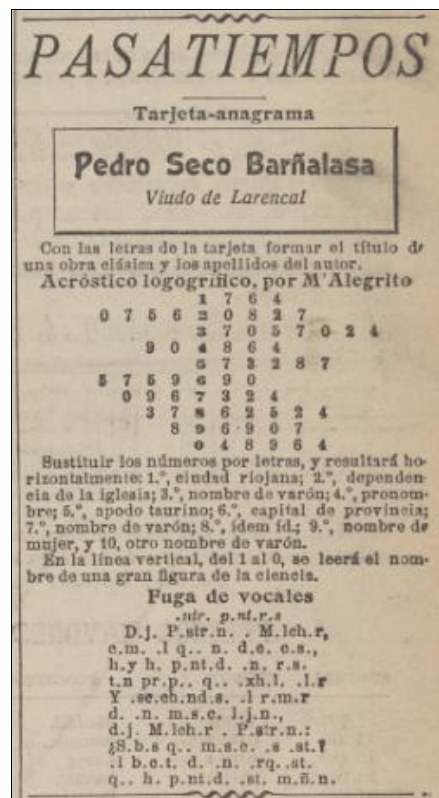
PASATIEMPOS

Tarjeta-anagrama

Pedro Seco Barñalasa
Viudo de Larencal

Con las letras de la tarjeta formar el título de una obra clásica y los apellidos del autor.

Acróstico logogrífico, por M'Alegrito

1 7 6 4
0 7 5 6 2 0 8 2 7
3 7 0 5 7 0 2 4
9 0 4 8 6 4
6 7 3 2 8 7
5 7 5 9 6 9 0
0 9 6 7 3 2 4
3 7 8 6 2 5 2 4
8 9 6 9 0 7
0 4 8 9 6 4

Sustituir los números por letras, y resultará horizontalmente: 1.°, ciudad riojana; 2.°, dependencia de la iglesia; 3.°, nombre de varón; 4.°, pronombre; 5.°, apodo taurino; 6.°, capital de provincia; 7.°, nombre de varón; 8.°, ídem íd.; 9.°, nombre de mujer, y 10, otro nombre de varón.

En la línea vertical, del 1 al 0, se leerá el nombre de una gran figura de la ciencia.

Fuga de vocales

.str. p.nt.r.s

D.j. P.str.n. . M.lch.r,
c.m. .l q.. n. d.e. c.s.,
h.y h. p.nt.d. .n. r.s.
t.n pr.p.. q.. .xh.l. .l.r
Y .se.ch.nd.s. .l r.m.r
d. .n. m.s.c. l.j.n.,
d.j. M.lch.r . P.str.n.:
¿S.b.s q.. m.s.c. .s .st.?
.l b.c.t. d. .n. .rq..st.
q.. h. p.nt.d. .st. m.ñ.n.